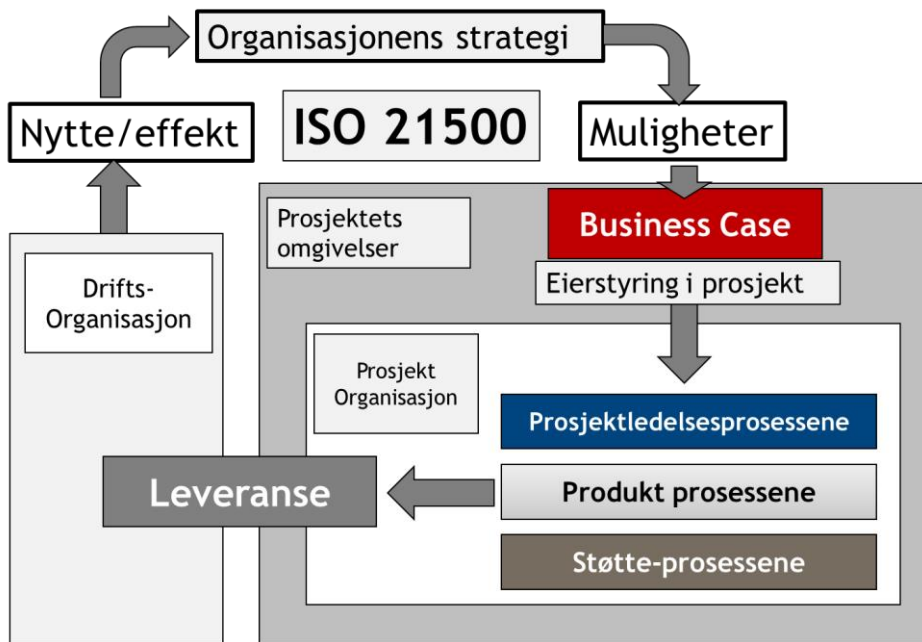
Organisasjonens strategi

Nytte/effekt

ISO 21500

Muligheter

Business Case

Prosjektets omgivelser

Eierstyring i prosjekt

Drifts-Organisasjon

Prosjekt Organisasjon

Prosjektledelsesprosessene

Leveranse

Produkt prosessene

Støtte-prosessene